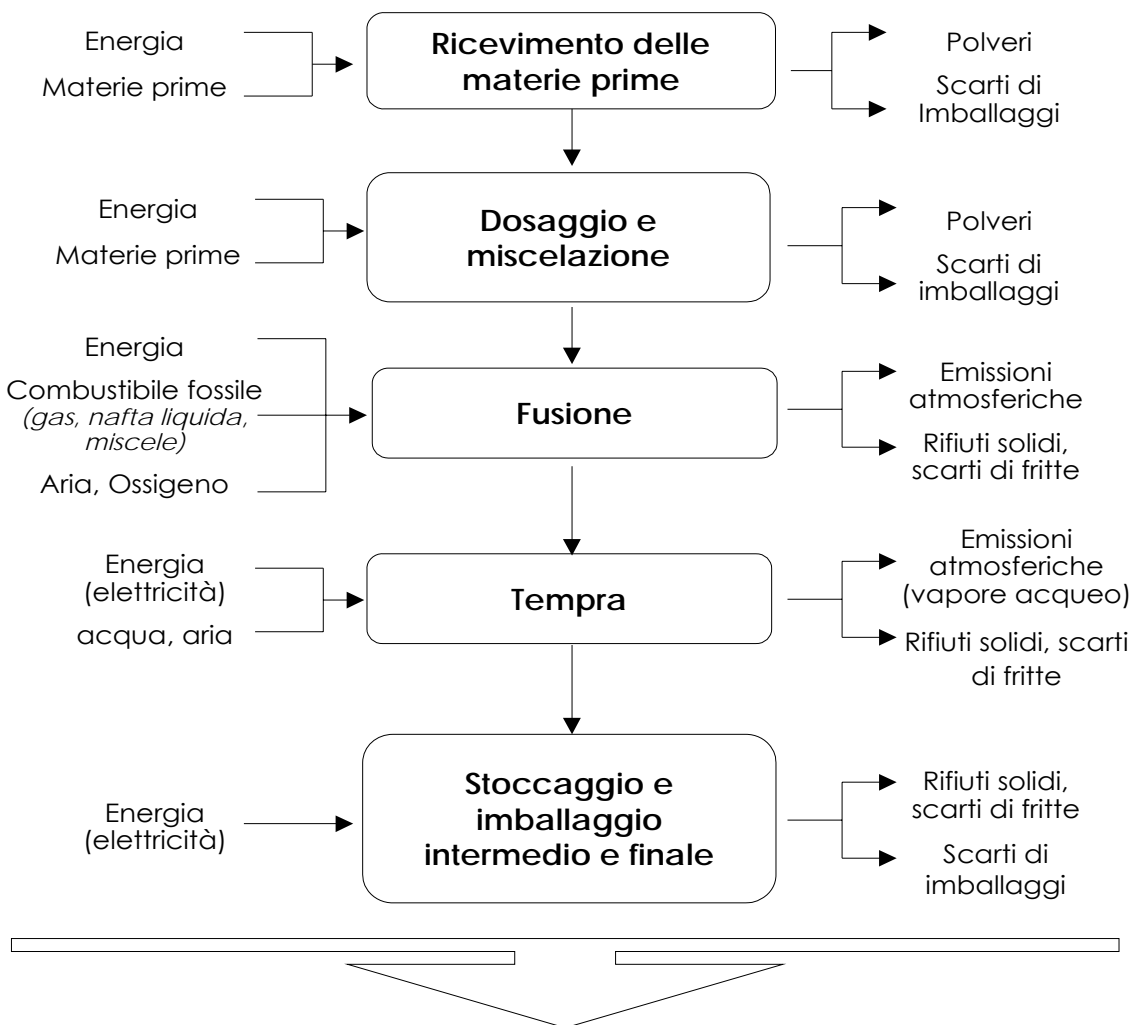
Energia
Materie prime

Ricevimento delle materie prime

Polveri
Scarti di Imballaggi

Energia
Materie prime

Dosaggio e miscelazione

Polveri
Scarti di imballaggi

Energia
Combustibile fossile *(gas, nafta liquida, miscele)*
Aria, Ossigeno

Fusione

Emissioni atmosferiche
Rifiuti solidi, scarti di fritte

Energia (elettricità)
acqua, aria

Tempra

Emissioni atmosferiche (vapore acqueo)
Rifiuti solidi, scarti di fritte

Energia (elettricità)

Stoccaggio e imballaggio intermedio e finale

Rifiuti solidi, scarti di fritte
Scarti di imballaggi